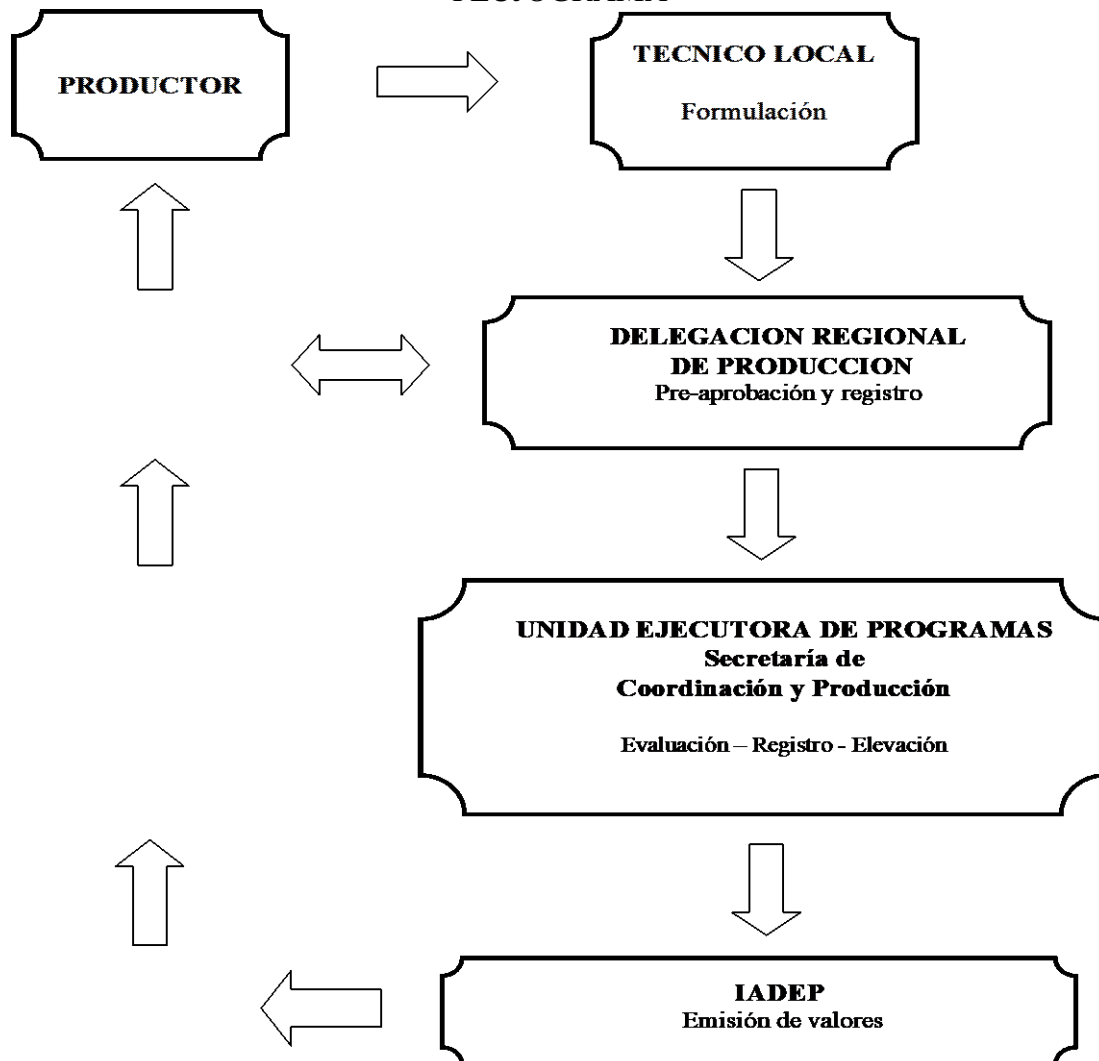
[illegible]

PRODUCTOR

TECNICO LOCAL

Formulación

DELEGACION REGIONAL DE PRODUCCION

Pre-aprobación y registro

UNIDAD EJECUTORA DE PROGRAMAS

Secretaría de Coordinación y Producción

Evaluación – Registro - Elevación

IADEP

Emisión de valores